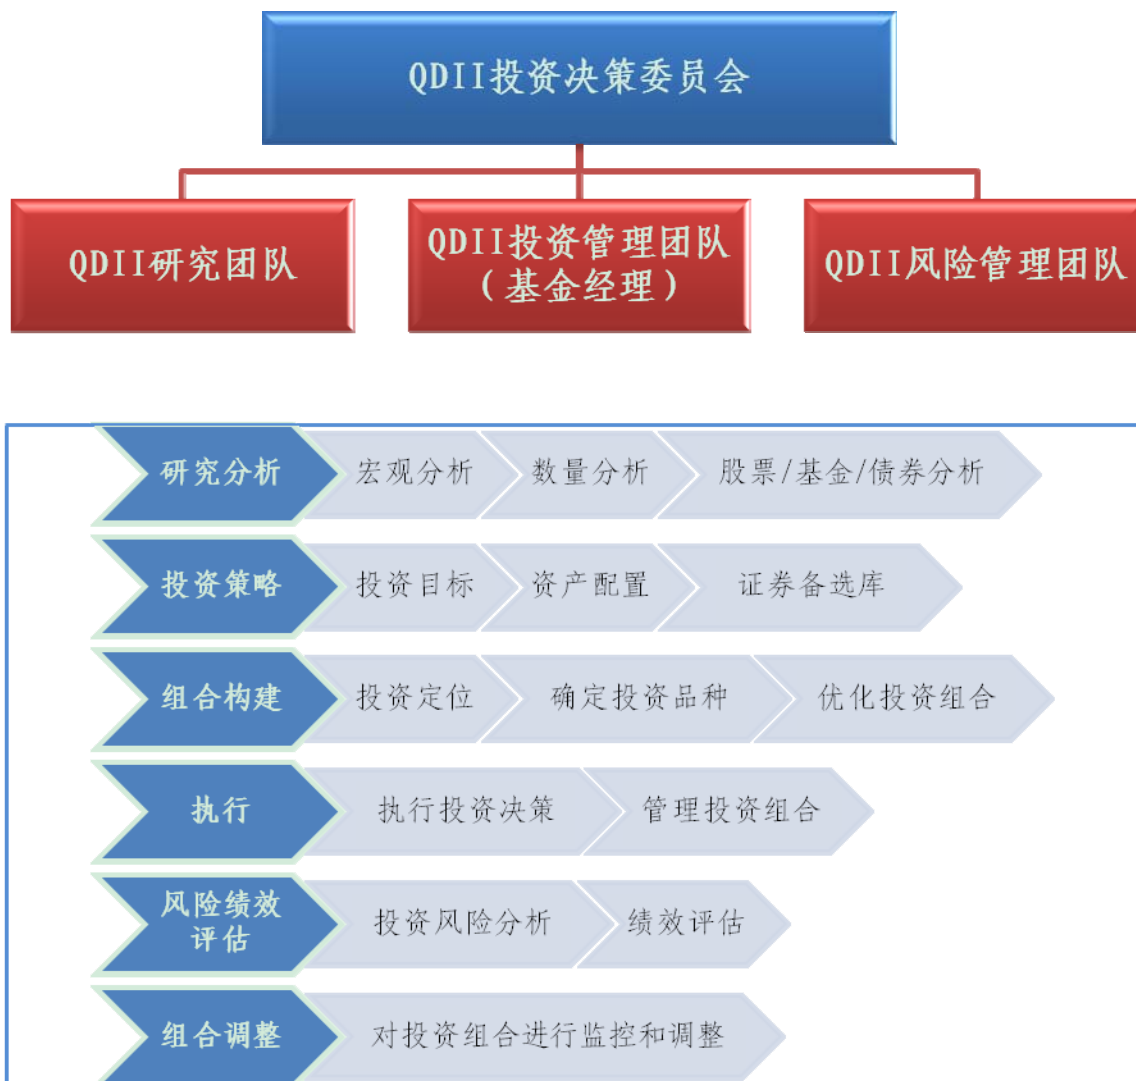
QDII投资决策委员会

QDII研究团队

QDII投资管理团队（基金经理）

QDII风险管理团队

研究分析 宏观分析 数量分析 股票/基金/债券分析

投资策略 投资目标 资产配置 证券备选库

组合构建 投资定位 确定投资品种 优化投资组合

执行 执行投资决策 管理投资组合

风险绩效评估 投资风险分析 绩效评估

组合调整 对投资组合进行监控和调整